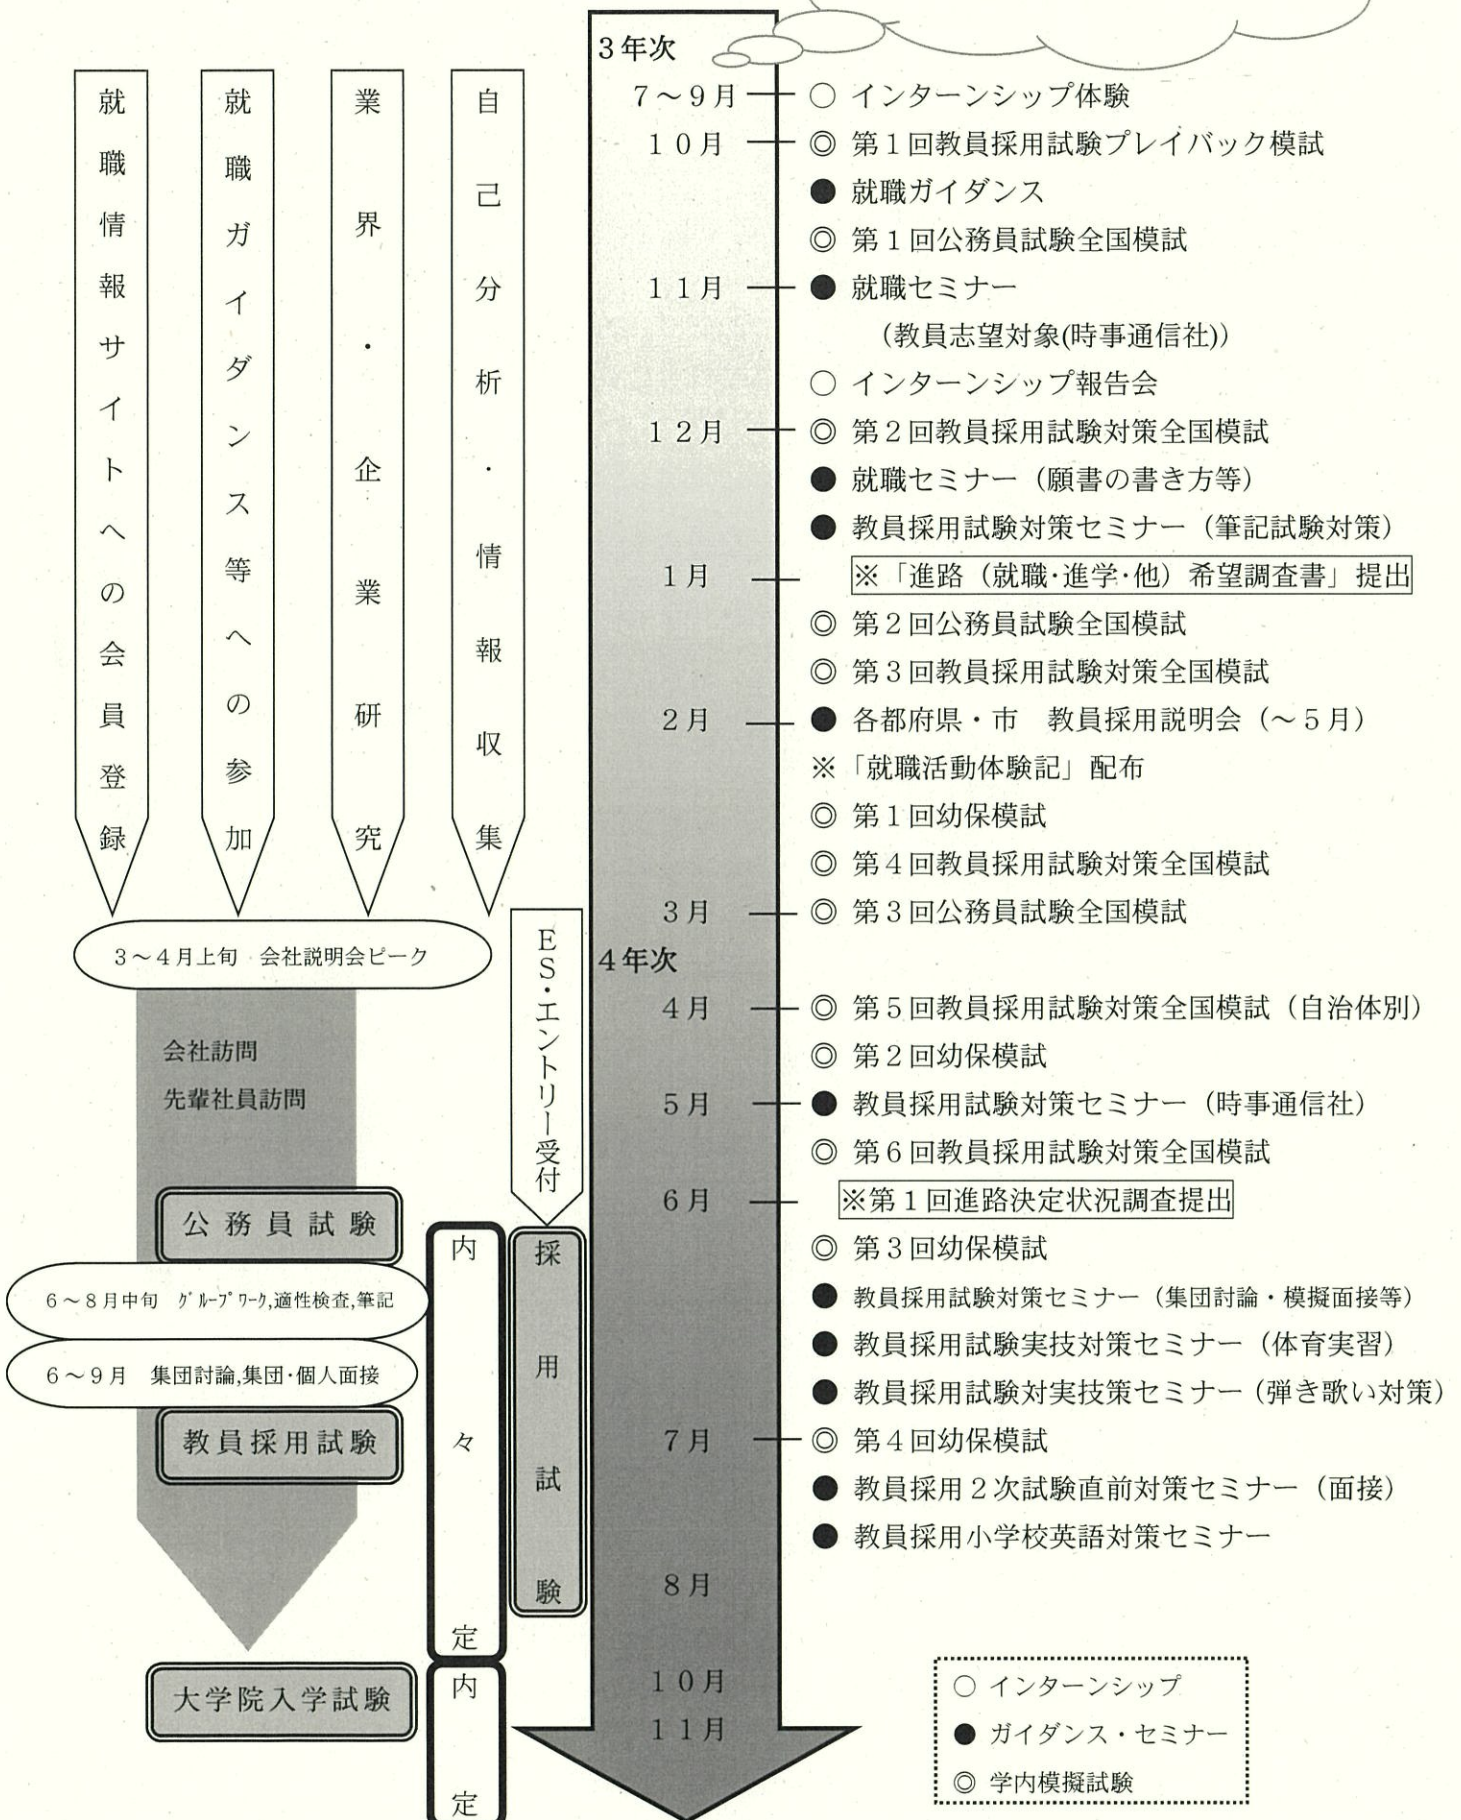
就職情報サイトへの会員登録

就職ガイダンス等への参加

業界・企業研究

自己分析・情報収集

3～4月上旬　会社説明会ピーク

会社訪問
先輩社員訪問

公務員試験

6～8月中旬　ｸﾞﾙｰﾌﾟﾜｰｸ,適性検査,筆記

6～9月　集団討論,集団・個人面接

教員採用試験

大学院入学試験

内々定

内定

ES・エントリー受付

採用試験

3年次
7～9月　○ インターンシップ体験
10月　◎ 第1回教員採用試験プレイバック模試
● 就職ガイダンス
◎ 第1回公務員試験全国模試
11月　● 就職セミナー
（教員志望対象(時事通信社)）
○ インターンシップ報告会
12月　◎ 第2回教員採用試験対策全国模試
● 就職セミナー（願書の書き方等）
● 教員採用試験対策セミナー（筆記試験対策）
1月　※「進路（就職・進学・他）希望調査書」提出
◎ 第2回公務員試験全国模試
◎ 第3回教員採用試験対策全国模試
2月　● 各都府県・市　教員採用説明会（～5月）
※「就職活動体験記」配布
◎ 第1回幼保模試
◎ 第4回教員採用試験対策全国模試
3月　◎ 第3回公務員試験全国模試
4年次
4月　◎ 第5回教員採用試験対策全国模試（自治体別）
◎ 第2回幼保模試
5月　● 教員採用試験対策セミナー（時事通信社）
◎ 第6回教員採用試験対策全国模試
6月　※第1回進路決定状況調査提出
◎ 第3回幼保模試
● 教員採用試験対策セミナー（集団討論・模擬面接等）
● 教員採用試験実技対策セミナー（体育実習）
● 教員採用試験対実技策セミナー（弾き歌い対策）
7月　◎ 第4回幼保模試
● 教員採用2次試験直前対策セミナー（面接）
● 教員採用小学校英語対策セミナー
8月
10月
11月

○ インターンシップ
● ガイダンス・セミナー
◎ 学内模擬試験